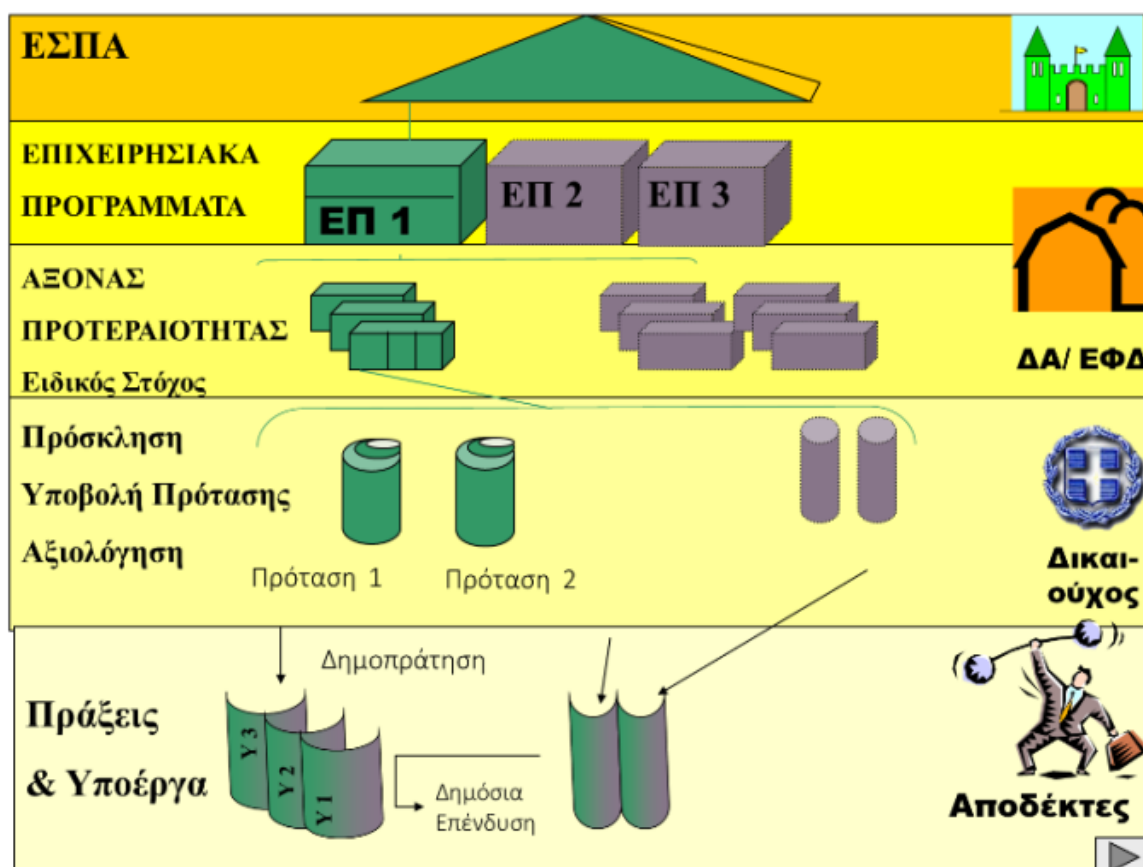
ΕΣΠΑ

ΕΠΙΧΕΙΡΗΣΙΑΚΑ ΠΡΟΓΡΑΜΜΑΤΑ

ΕΠ 1

ΕΠ 2

ΕΠ 3

ΑΞΟΝΑΣ ΠΡΟΤΕΡΑΙΟΤΗΤΑΣ

Ειδικός Στόχος

ΔΑ/ ΕΦΔ

Πρόσκληση

Υποβολή Πρότασης

Αξιολόγηση

Πρόταση 1

Πρόταση 2

Δικαι-ούχος

Δημοπράτηση

Πράξεις & Υποέργα

Υ3

Υ2

Υ1

Δημόσια Επένδυση

Αποδέκτες